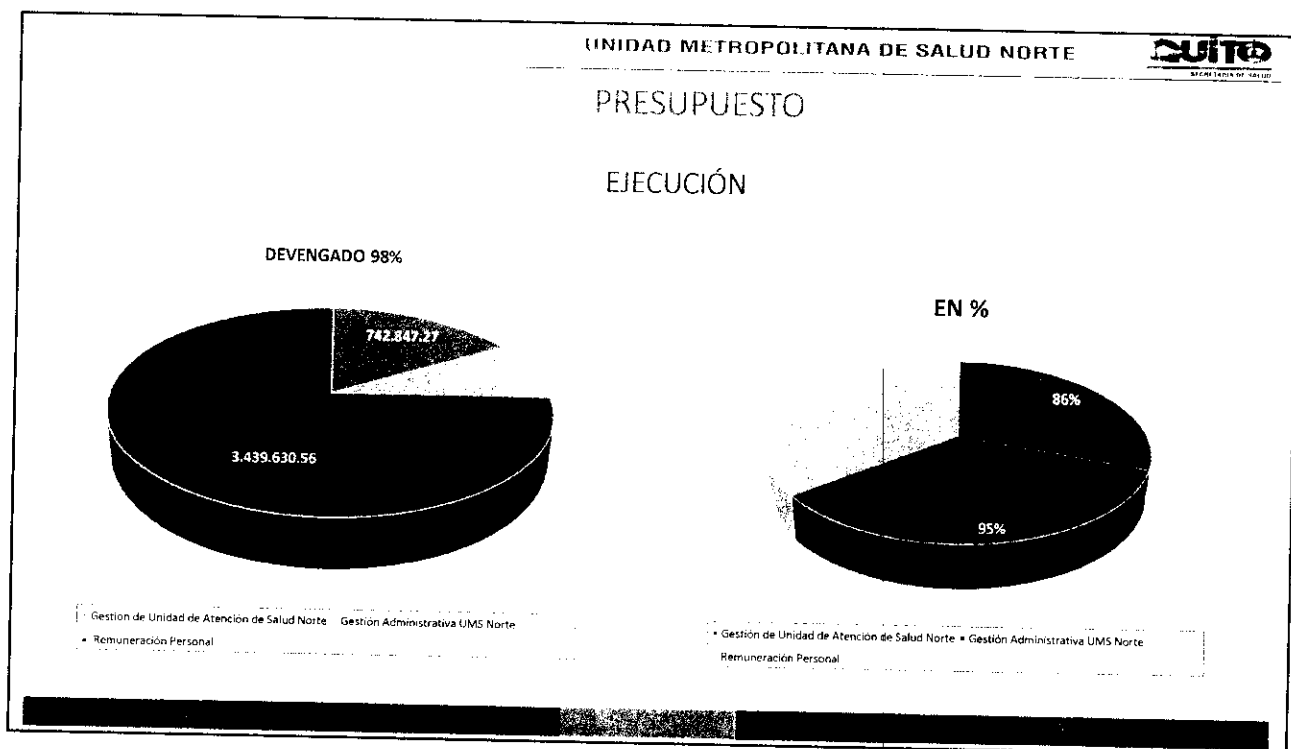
UNIDAD METROPOLITANA DE SALUD NORTE

QUITO
SECRETARÍA DE SALUD

PRESUPUESTO

EJECUCIÓN

DEVENGADO 98%

742.847,27

3.439.630,56

Gestion de Unidad de Atención de Salud Norte Gestión Administrativa UMS Norte
Remuneración Personal

EN %

86%

95%

Gestión de Unidad de Atención de Salud Norte Gestión Administrativa UMS Norte
Remuneración Personal